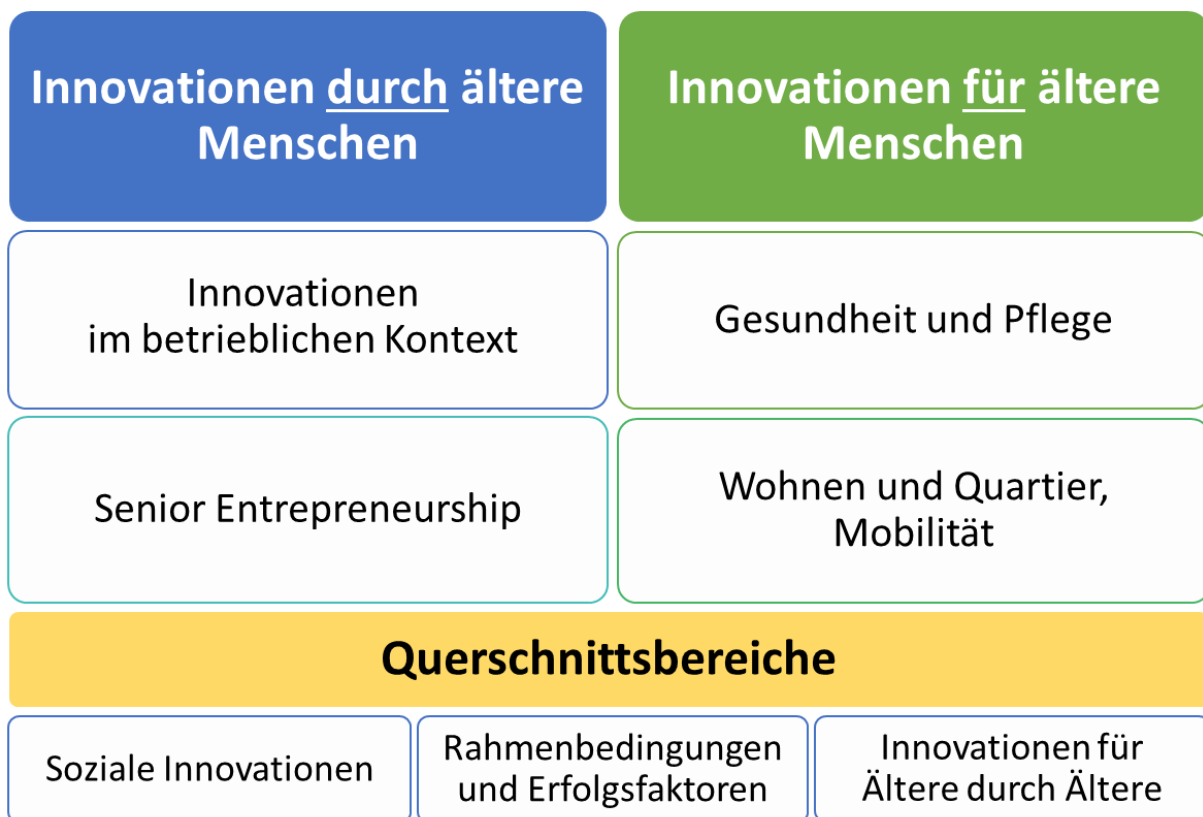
Innovationen durch ältere Menschen

Innovationen für ältere Menschen

Innovationen im betrieblichen Kontext

Gesundheit und Pflege

Senior Entrepreneurship

Wohnen und Quartier, Mobilität

Querschnittsbereiche

Soziale Innovationen

Rahmenbedingungen und Erfolgsfaktoren

Innovationen für Ältere durch Ältere